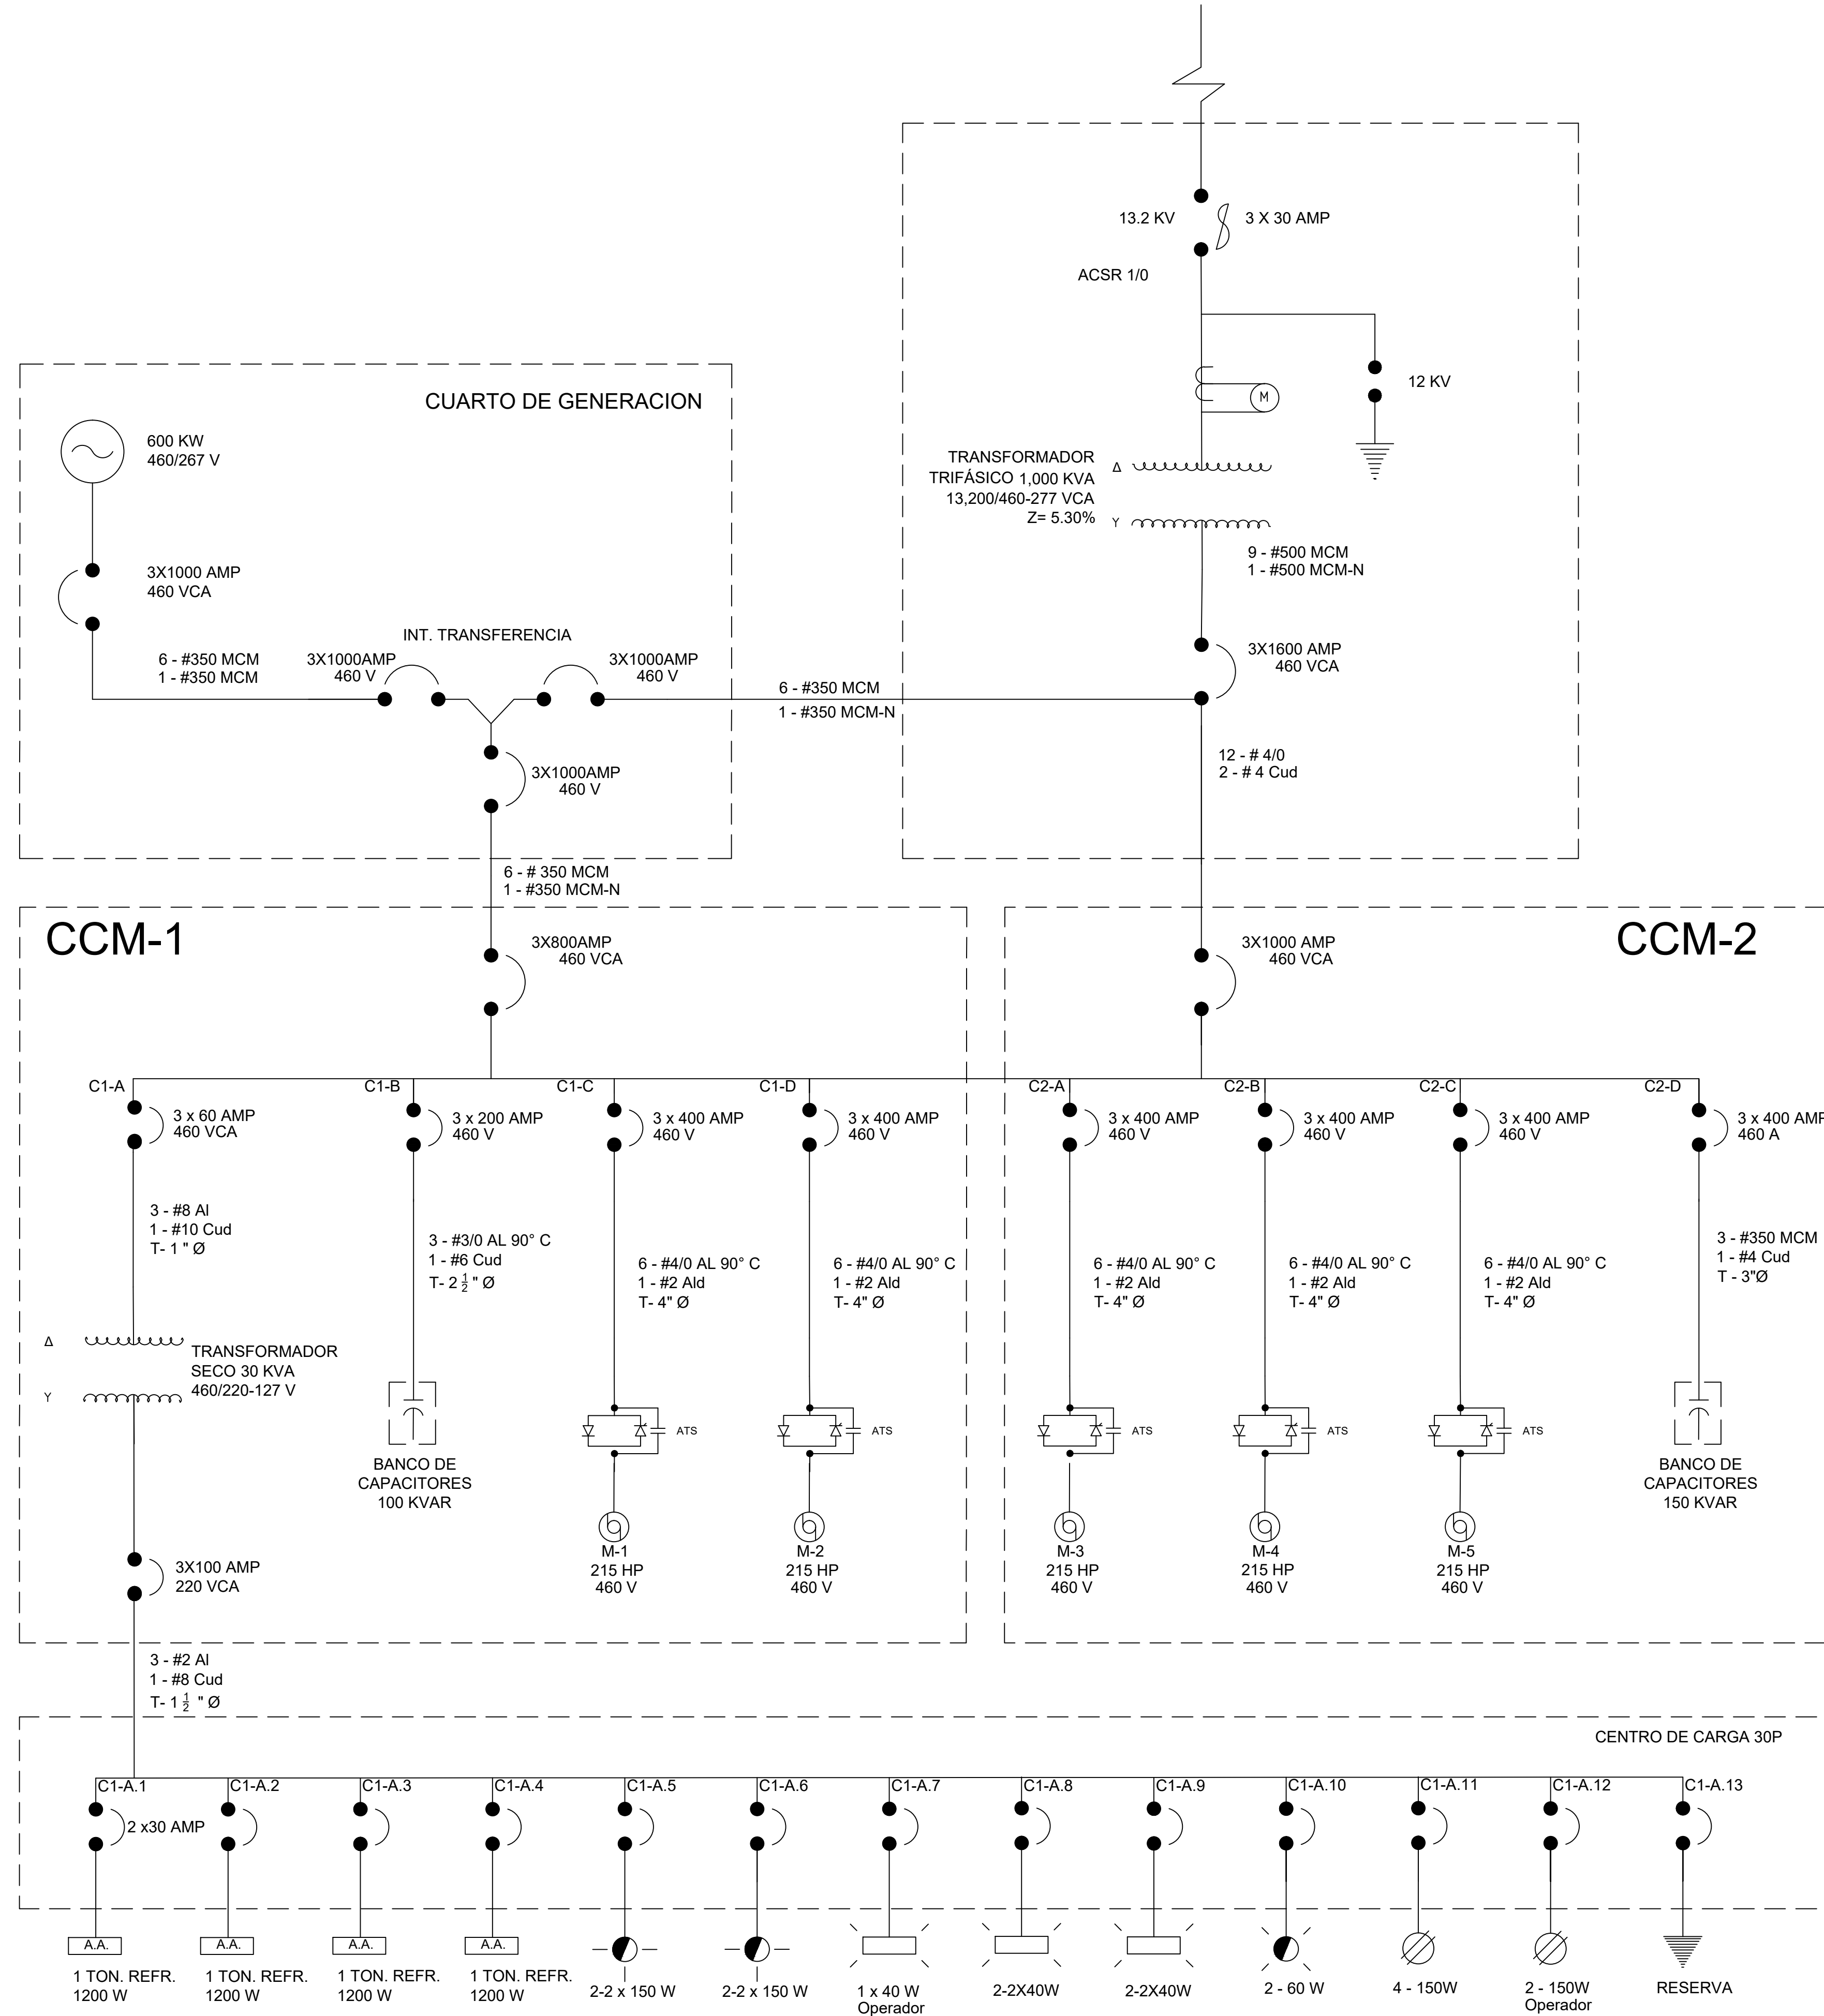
13.2 KV
3 X 30 AMP
ACSR 1/0
12 KV
M
TRANSFORMADOR
TRIFÁSICO 1,000 KVA
13,200/460-277 VCA
Z= 5.30%
Δ
Y
9 - #500 MCM
1 - #500 MCM-N
3X1600 AMP
460 VCA
CUARTO DE GENERACION
600 KW
460/267 V
3X1000 AMP
460 VCA
INT. TRANSFERENCIA
6 - #350 MCM
1 - #350 MCM
3X1000AMP
460 V
3X1000AMP
460 V
6 - #350 MCM
1 - #350 MCM-N
3X1000AMP
460 V
12 - # 4/0
2 - # 4 Cud
6 - # 350 MCM
1 - #350 MCM-N
CCM-1
3X800AMP
460 VCA
3X1000 AMP
460 VCA
CCM-2
C1-A
3 x 60 AMP
460 VCA
C1-B
3 x 200 AMP
460 V
C1-C
3 x 400 AMP
460 V
C1-D
3 x 400 AMP
460 V
C2-A
3 x 400 AMP
460 V
C2-B
3 x 400 AMP
460 V
C2-C
3 x 400 AMP
460 V
C2-D
3 x 400 AMP
460 A
3 - #8 Al
1 - #10 Cud
T- 1 " Ø
3 - #3/0 AL 90° C
1 - #6 Cud
T- 2 $\frac{1}{2}$ " Ø
6 - #4/0 AL 90° C
1 - #2 Ald
T- 4" Ø
6 - #4/0 AL 90° C
1 - #2 Ald
T- 4" Ø
6 - #4/0 AL 90° C
1 - #2 Ald
T- 4" Ø
6 - #4/0 AL 90° C
1 - #2 Ald
T- 4" Ø
6 - #4/0 AL 90° C
1 - #2 Ald
T- 4" Ø
3 - #350 MCM
1 - #4 Cud
T - 3"Ø
Δ
Y
TRANSFORMADOR
SECO 30 KVA
460/220-127 V
BANCO DE
CAPACITORES
100 KVAR
ATS
ATS
ATS
ATS
ATS
BANCO DE
CAPACITORES
150 KVAR
M-1
215 HP
460 V
M-2
215 HP
460 V
M-3
215 HP
460 V
M-4
215 HP
460 V
M-5
215 HP
460 V
3X100 AMP
220 VCA
3 - #2 Al
1 - #8 Cud
T- 1 $\frac{1}{2}$ " Ø
CENTRO DE CARGA 30P
C1-A.1
2 x30 AMP
C1-A.2
C1-A.3
C1-A.4
C1-A.5
C1-A.6
C1-A.7
C1-A.8
C1-A.9
C1-A.10
C1-A.11
C1-A.12
C1-A.13
A.A.
A.A.
A.A.
A.A.
1 TON. REFR.
1200 W
1 TON. REFR.
1200 W
1 TON. REFR.
1200 W
1 TON. REFR.
1200 W
2-2 x 150 W
2-2 x 150 W
1 x 40 W
Operador
2-2X40W
2-2X40W
2 - 60 W
4 - 150W
2 - 150W
Operador
RESERVA